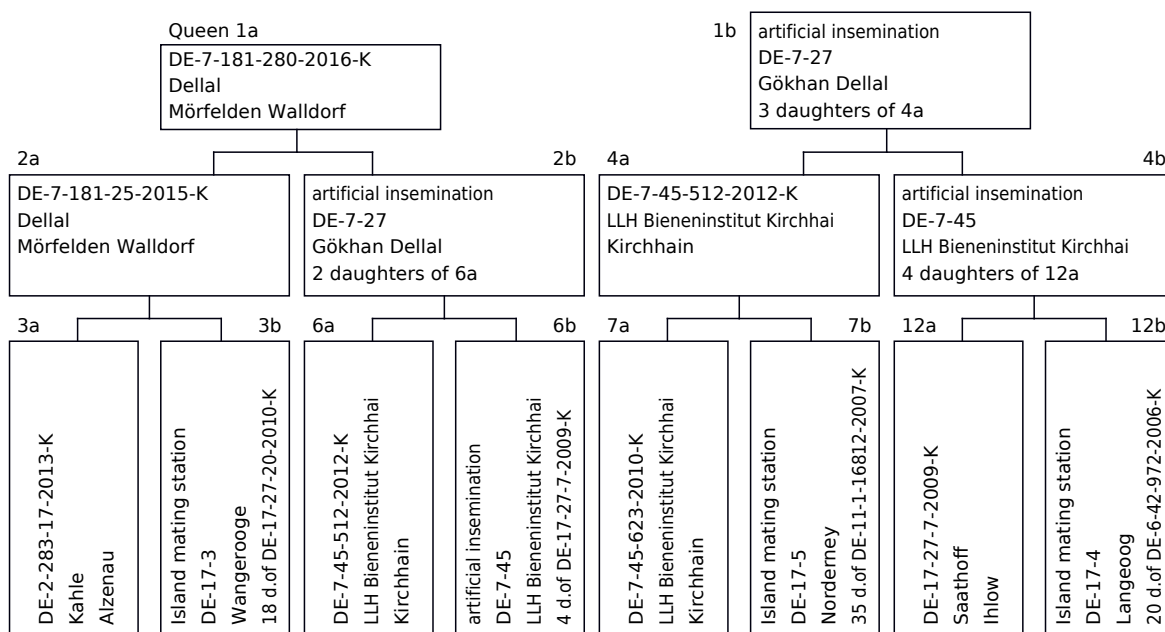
Queen 1a
DE-7-181-280-2016-K
Dellal
Mörfelden Walldorf

1b
artificial insemination
DE-7-27
Gökhan Dellal
3 daughters of 4a

2a
DE-7-181-25-2015-K
Dellal
Mörfelden Walldorf

2b
artificial insemination
DE-7-27
Gökhan Dellal
2 daughters of 6a

4a
DE-7-45-512-2012-K
LLH Bieneninstitut Kirchhai
Kirchhain

4b
artificial insemination
DE-7-45
LLH Bieneninstitut Kirchhai
4 daughters of 12a

3a
DE-2-283-17-2013-K
Kahle
Alzenau

3b
Island mating station
DE-17-3
Wangerooge
18 d.of DE-17-27-20-2010-K

6a
DE-7-45-512-2012-K
LLH Bieneninstitut Kirchhai
Kirchhain

6b
artificial insemination
DE-7-45
LLH Bieneninstitut Kirchhai
4 d.of DE-17-27-7-2009-K

7a
DE-7-45-623-2010-K
LLH Bieneninstitut Kirchhai
Kirchhain

7b
Island mating station
DE-17-5
Norderney
35 d.of DE-11-1-16812-2007-K

12a
DE-17-27-7-2009-K
Saathoff
Ihlow

12b
Island mating station
DE-17-4
Langeoog
20 d.of DE-6-42-972-2006-K